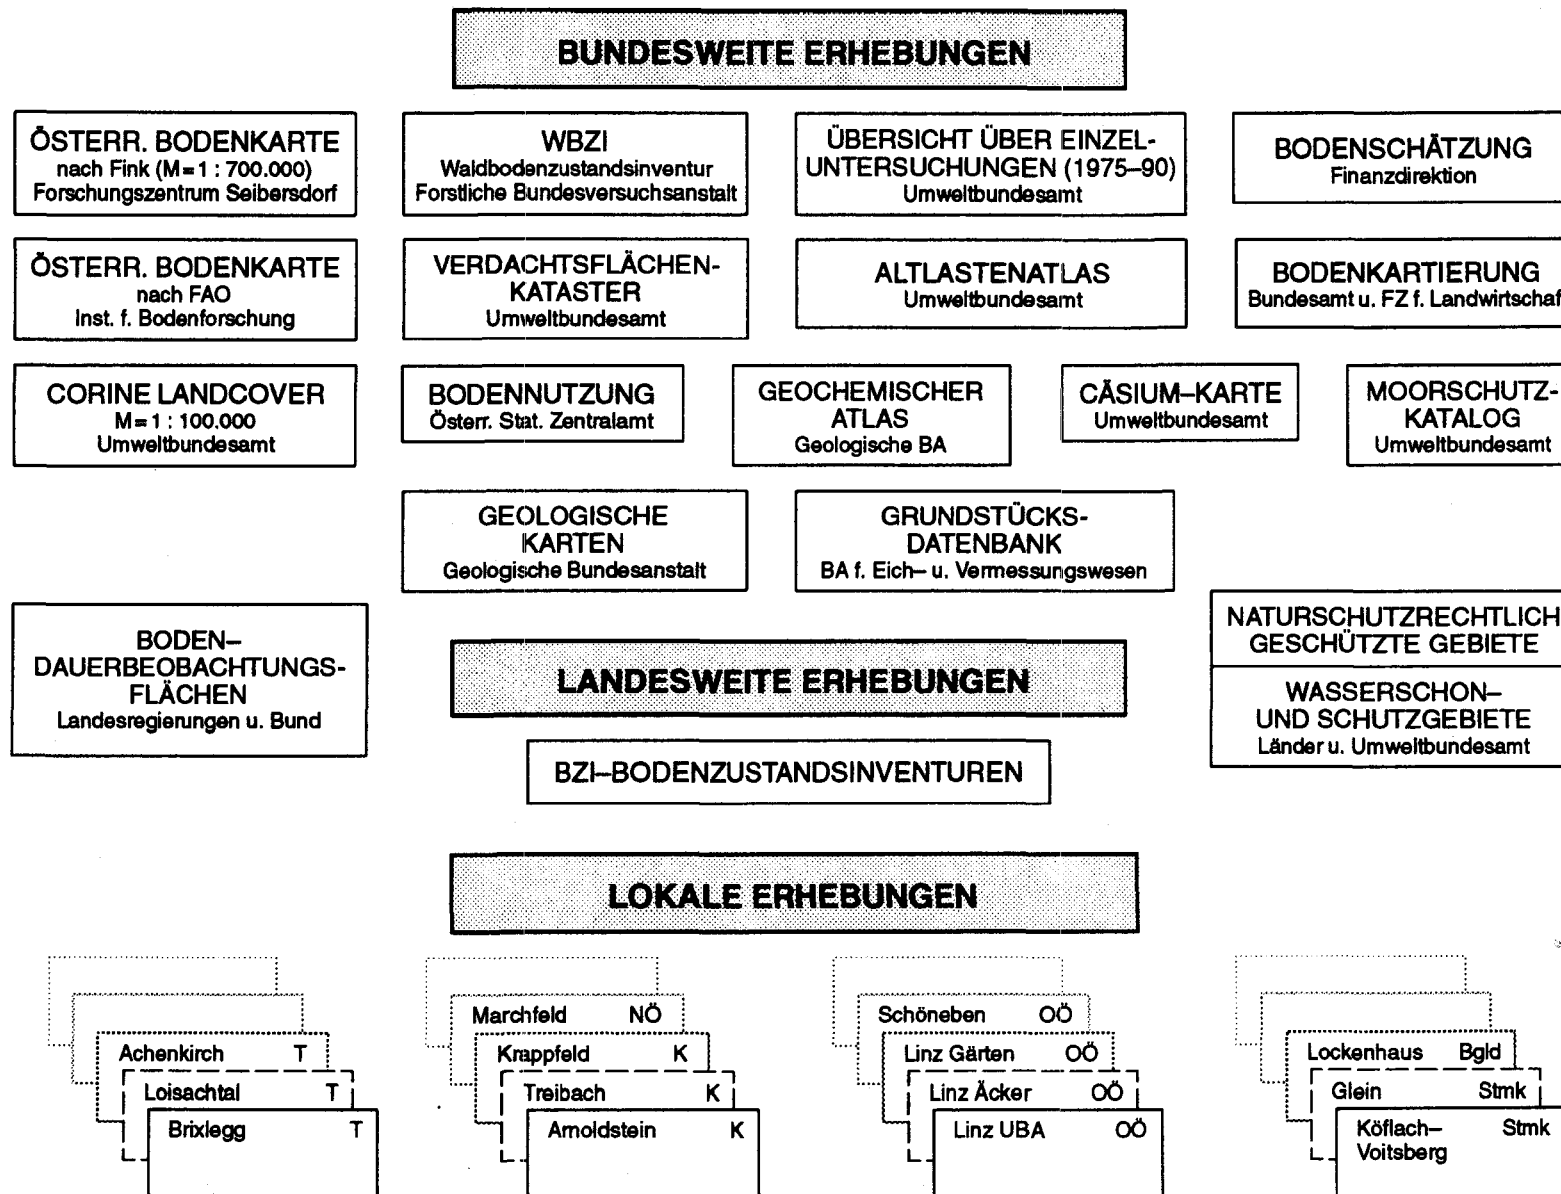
BUNDESWEITE ERHEBUNGEN

ÖSTERR. BODENKARTE
nach Fink (M = 1 : 700.000)
Forschungszentrum Seibersdorf

WBZI
Waldbodenzustandsinventur
Forstliche Bundesversuchsanstalt

ÜBERSICHT ÜBER EINZELUNTERSUCHUNGEN (1975–90)
Umweltbundesamt

BODENSCHÄTZUNG
Finanzdirektion

ÖSTERR. BODENKARTE
nach FAO
Inst. f. Bodenforschung

VERDACHTSFLÄCHENKATASTER
Umweltbundesamt

ALTLASTENATLAS
Umweltbundesamt

BODENKARTIERUNG
Bundesamt u. FZ f. Landwirtschaf

CORINE LANDCOVER
M = 1 : 100.000
Umweltbundesamt

BODENNUTZUNG
Österr. Stat. Zentralamt

GEOCHEMISCHER ATLAS
Geologische BA

CÄSIUM–KARTE
Umweltbundesamt

MOORSCHUTZKATALOG
Umweltbundesamt

GEOLOGISCHE KARTEN
Geologische Bundesanstalt

GRUNDSTÜCKSDATENBANK
BA f. Eich– u. Vermessungswesen

BODEN–DAUERBEOBACHTUNGSFLÄCHEN
Landesregierungen u. Bund

LANDESWEITE ERHEBUNGEN

BZI–BODENZUSTANDSINVENTUREN

NATURSCHUTZRECHTLICH GESCHÜTZTE GEBIETE

WASSERSCHON– UND SCHUTZGEBIETE
Länder u. Umweltbundesamt

LOKALE ERHEBUNGEN

Achenkirch T
Loisachtal T
Brixlegg T

Marchfeld NÖ
Krappfeld K
Treibach K
Arnoldstein K

Schöneben OÖ
Linz Gärten OÖ
Linz Äcker OÖ
Linz UBA OÖ

Lockenhaus Bgld
Glein Stmk
Köflach–Voitsberg Stmk